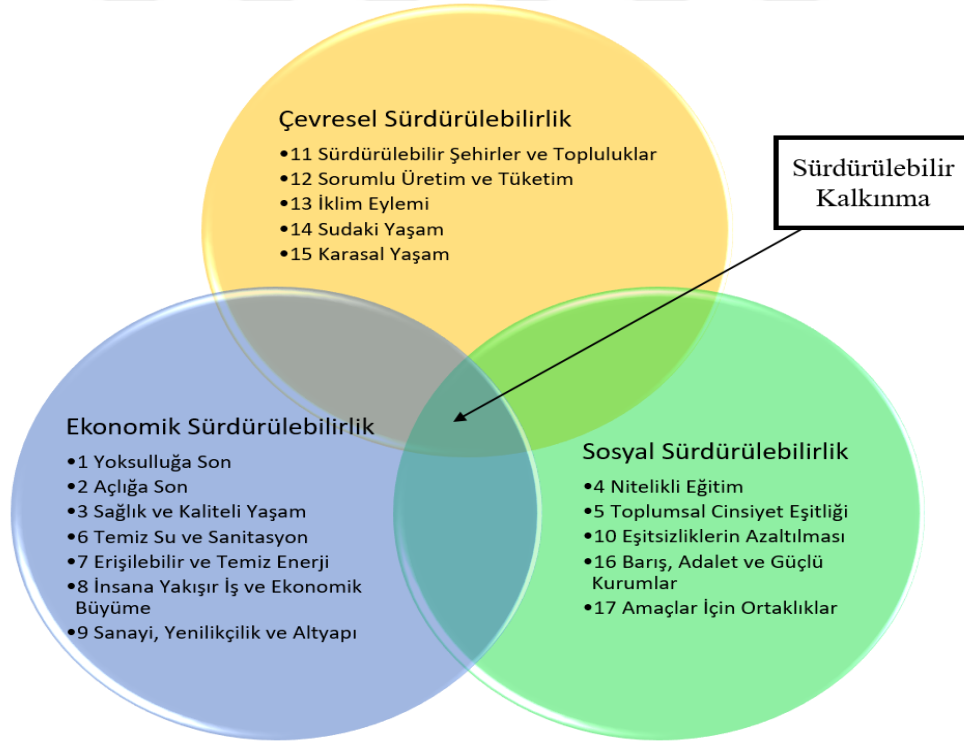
Çevresel Sürdürülebilirlik
•11 Sürdürülebilir Şehirler ve Topluluklar
•12 Sorumlu Üretim ve Tüketim
•13 İklim Eylemi
•14 Sudaki Yaşam
•15 Karasal Yaşam

Sürdürülebilir Kalkınma

Ekonomik Sürdürülebilirlik
•1 Yoksulluğa Son
•2 Açlığa Son
•3 Sağlık ve Kaliteli Yaşam
•6 Temiz Su ve Sanitasyon
•7 Erişilebilir ve Temiz Enerji
•8 İnsana Yakışır İş ve Ekonomik Büyüme
•9 Sanayi, Yenilikçilik ve Altyapı

Sosyal Sürdürülebilirlik
•4 Nitelikli Eğitim
•5 Toplumsal Cinsiyet Eşitliği
•10 Eşitsizliklerin Azaltılması
•16 Barış, Adalet ve Güçlü Kurumlar
•17 Amaçlar İçin Ortaklıklar